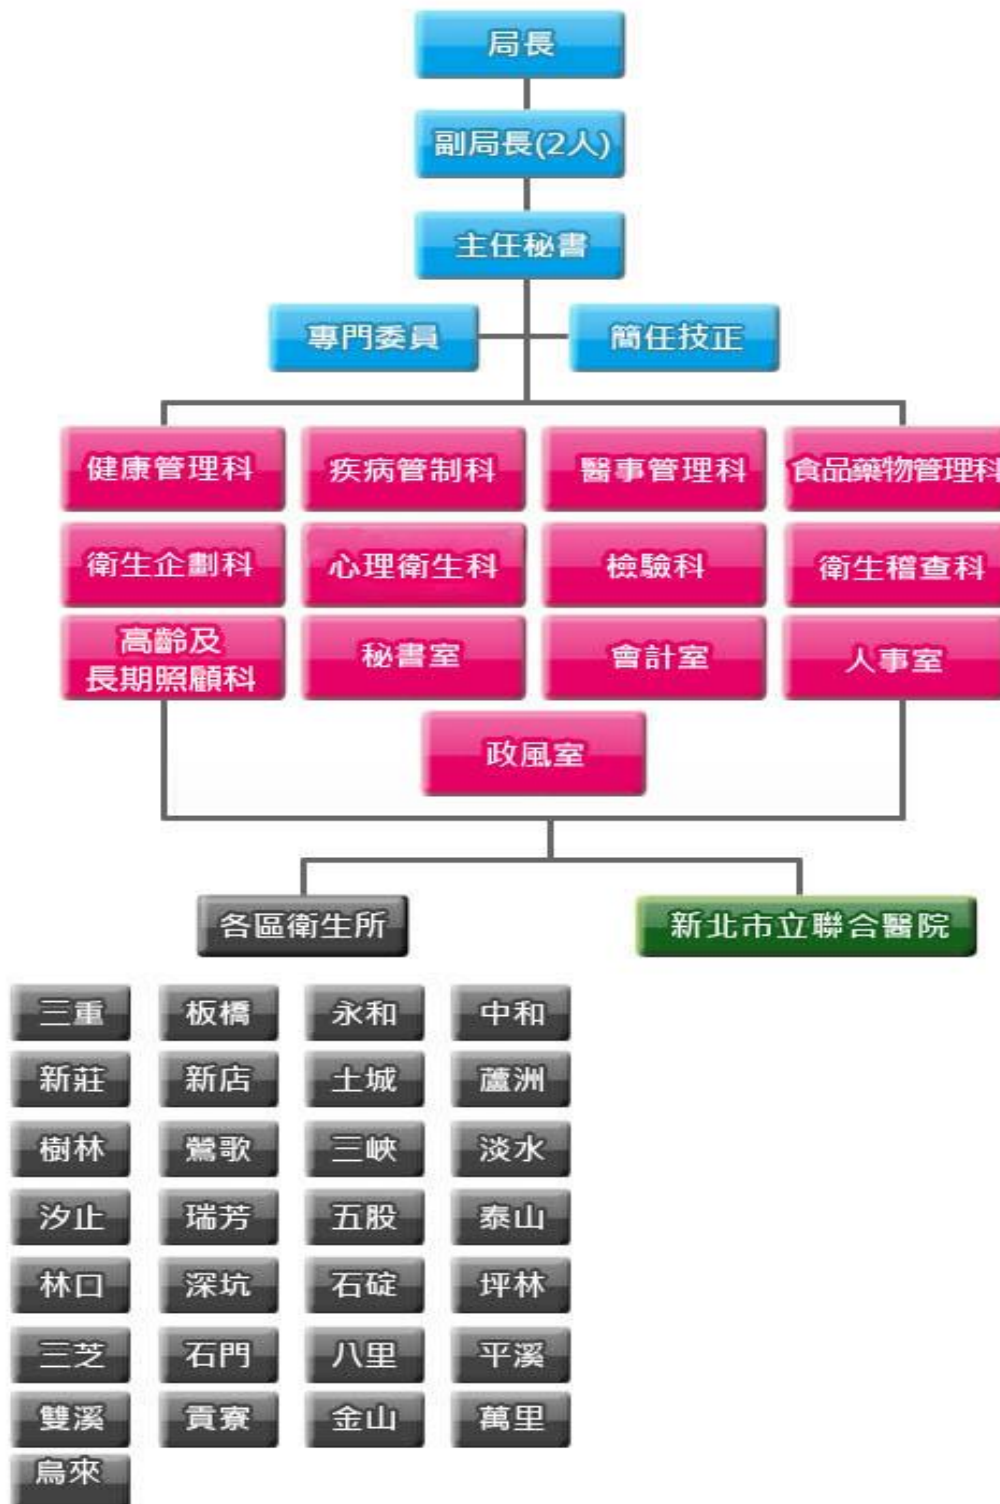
局長

副局長(2人)

主任秘書

專門委員

簡任技正

健康管理科

疾病管制科

醫事管理科

食品藥物管理科

衛生企劃科

心理衛生科

檢驗科

衛生稽查科

高齡及長期照顧科

秘書室

會計室

人事室

政風室

各區衛生所

新北市立聯合醫院

三重

板橋

永和

中和

新莊

新店

土城

蘆洲

樹林

鶯歌

三峽

淡水

汐止

瑞芳

五股

泰山

林口

深坑

石碇

坪林

三芝

石門

八里

平溪

雙溪

貢寮

金山

萬里

烏來